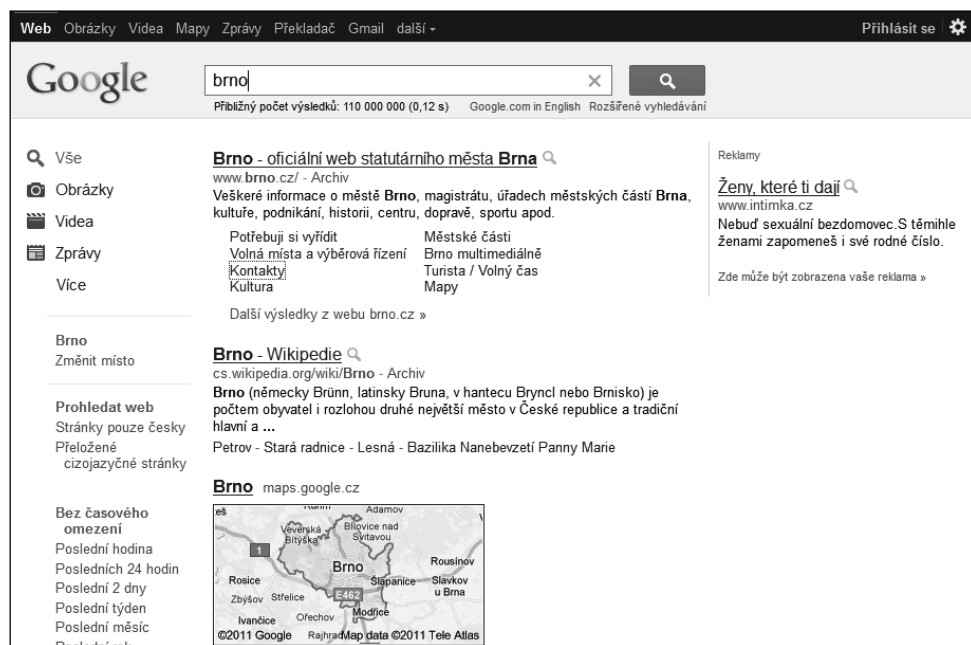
Web Obrázky Videa Mapy Zprávy Překladač Gmail další ▾

Přihlásit se

Google

brno

Přibližný počet výsledků: 110 000 000 (0,12 s) Google.com in English Rozšířené vyhledávání

Vše
Obrázky
Videa
Zprávy
Více

Brno
Změnit místo

Prohledat web
Stránky pouze česky
Přeložené cizojazyčné stránky

Bez časového omezení
Poslední hodina
Posledních 24 hodin
Poslední 2 dny
Poslední týden
Poslední měsíc
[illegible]

Brno - oficiální web statutárního města Brna
www.brno.cz/ - Archiv
Veškeré informace o městě Brno, magistrátu, úřadech městských částí Brna, kultuře, podnikání, historii, centru, dopravě, sportu apod.

| | |
|---|---|
| Potřebuji si vyřídit | Městské části |
| Volná místa a výběrová řízení | Brno multimediálně |
| Kontakty | Turista / Volný čas |
| Kultura | Mapy |

Další výsledky z webu brno.cz »

Brno - Wikipedie
cs.wikipedia.org/wiki/Brno - Archiv
Brno (německy Brünn, latinsky Bruna, v hantecu Bryncl nebo Brnisko) je počtem obyvatel i rozlohou druhé největší město v České republice a tradiční hlavní a ...
Petrov - Stará radnice - Lesná - Bazilika Nanebevzetí Panny Marie

Brno maps.google.cz
eš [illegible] Adamov Veverská Bítýška Bílovice nad Svitavou 1 Brno Rousínov Rosice Šlapanice Slavkov u Brna Zbýšov Střelice E462 Ořechov Modřice Ivančice ©2011 Google Rajhrad Map data ©2011 Tele Atlas

Reklamy
Ženy, které ti dají
www.intimka.cz
Nebuď sexuální bezdomovec.S těmihle ženami zapomeneš i své rodné číslo.

Zde může být zobrazena vaše reklama »